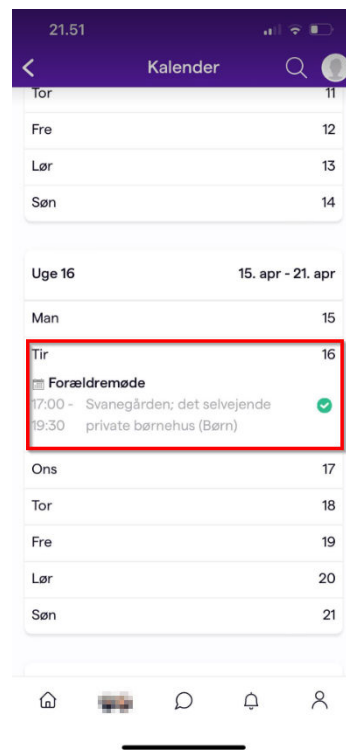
21.51

Kalender

Tor 11

Fre 12

Lør 13

Søn 14

Uge 16 15. apr - 21. apr

Man 15

Tir 16

Forældremøde

17:00 - 19:30 Svanegården; det selvejende private børnehus (Børn)

Ons 17

Tor 18

Fre 19

Lør 20

Søn 21